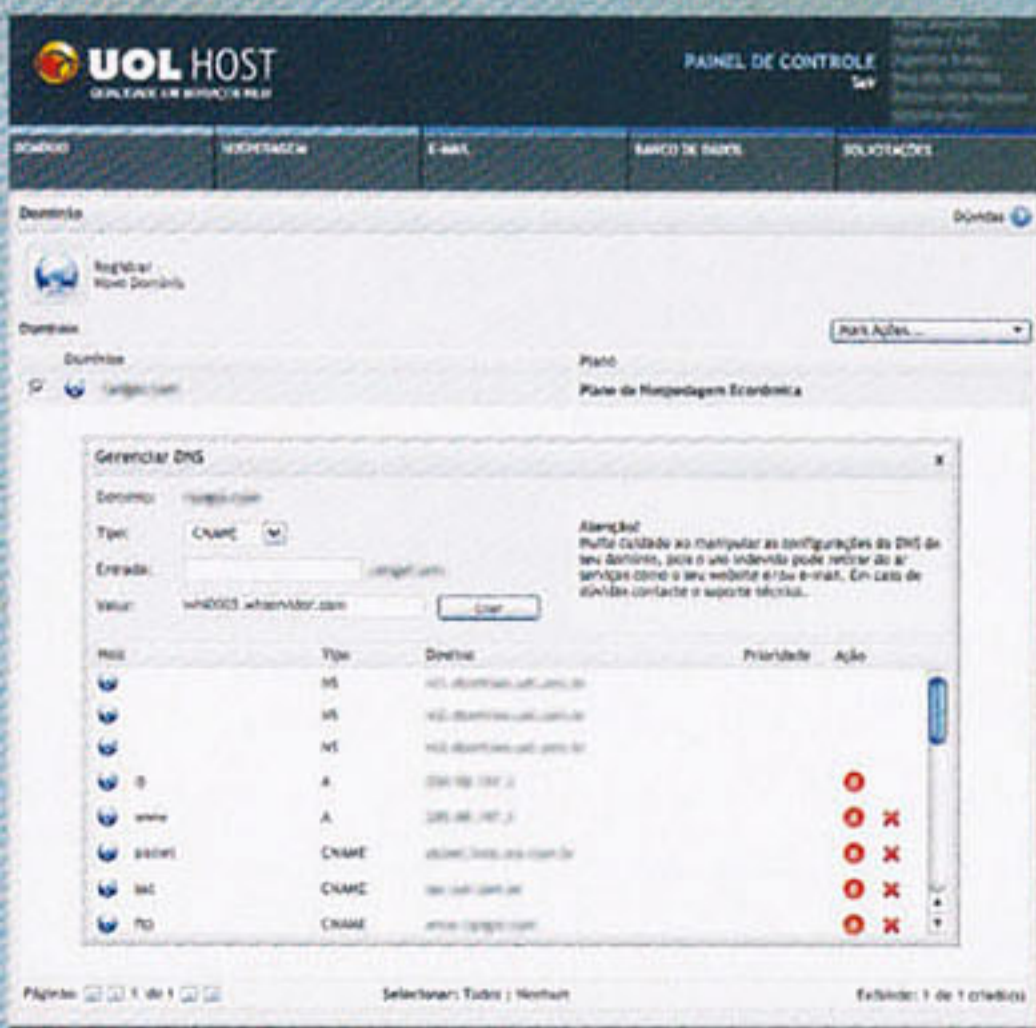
UOL HOST
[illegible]

PAINEL DE CONTROLE
Sair

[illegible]

DOMÍNIO | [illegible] | E-MAIL | BANCO DE DADOS | SOLICITAÇÕES

Domínio

Dúvidas

Registrar
Novo Domínio

Domínios

Mais Ações...

| Domínios | Plano |
|---|---|
| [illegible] | Plano de Hospedagem Econômica |

Gerenciar DNS

x

Domínio: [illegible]

Tipo: CNAME

Entrada: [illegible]

Valor: wh0003.whservidor.com

Criar

Atenção!
Muito cuidado ao manipular as configurações do DNS de seu domínio, pois o uso indevido pode retirar do ar serviços como o seu website e/ou e-mail. Em caso de dúvidas contacte o suporte técnico.

| Host | Tipo | Destino | Prioridade | Ação |
|---|---|---|---|---|
| | NS | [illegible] | | |
| | NS | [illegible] | | |
| | NS | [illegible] | | |
| @ | A | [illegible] | | |
| www | A | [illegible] | | |
| painel | CNAME | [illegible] | | |
| sac | CNAME | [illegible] | | |
| ftp | CNAME | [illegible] | | |

Páginas 1 de 1

Selecionar: Todos | Nenhum

Exibindo: 1 de 1 criado(s)